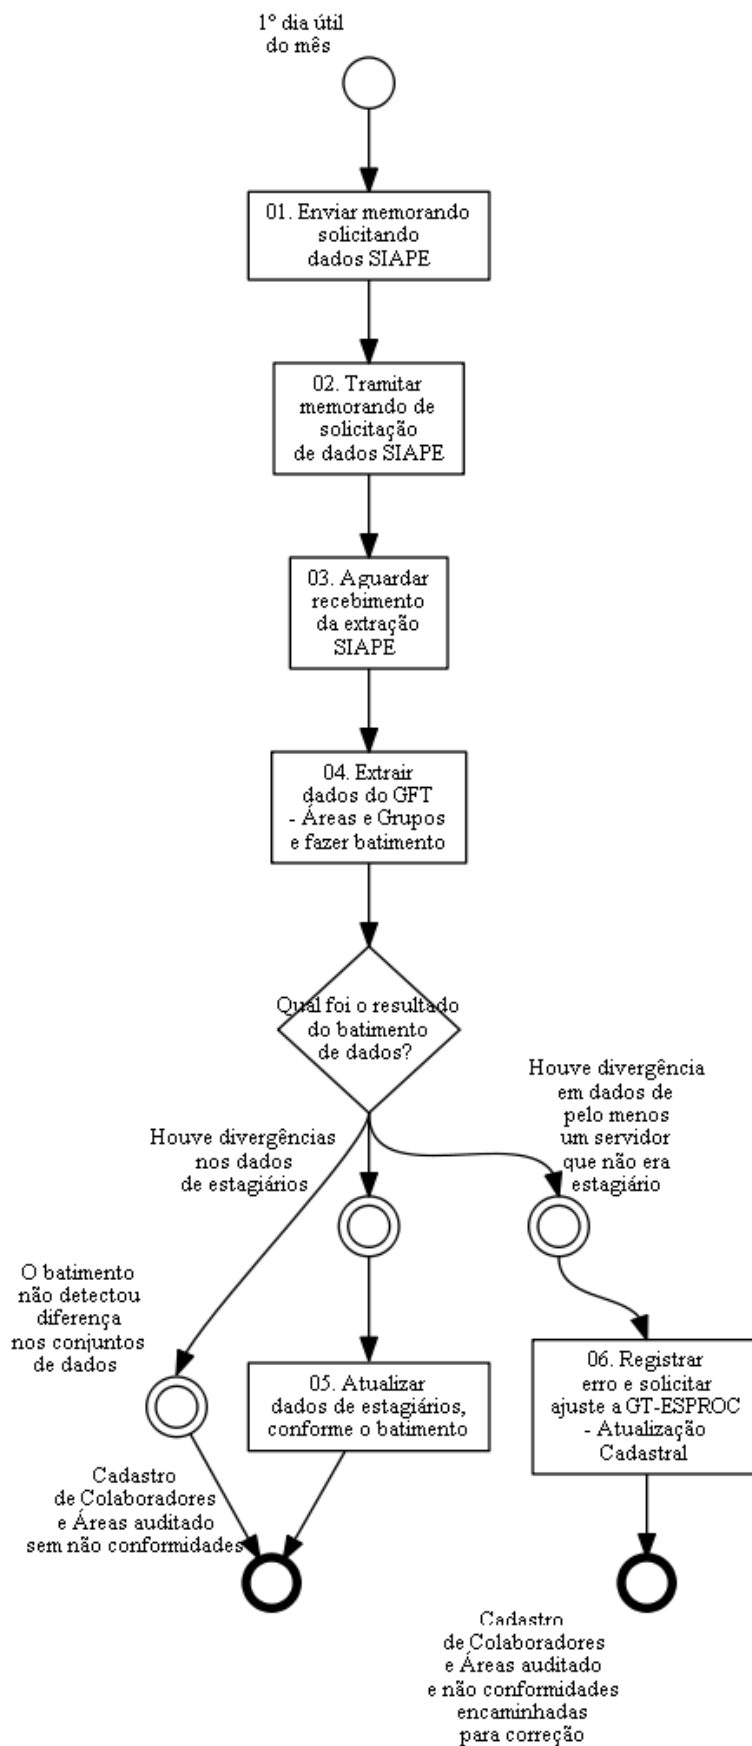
1º dia útil do mês

01. Enviar memorando solicitando dados SIAPE

02. Tramitar memorando de solicitação de dados SIAPE

03. Aguardar recebimento da extração SIAPE

04. Extrair dados do GFT - Áreas e Grupos e fazer batimento

Qual foi o resultado do batimento de dados?

Houve divergência em dados de pelo menos um servidor que não era estagiário

Houve divergências nos dados de estagiários

O batimento não detectou diferença nos conjuntos de dados

05. Atualizar dados de estagiários, conforme o batimento

06. Registrar erro e solicitar ajuste a GT-ESPROC - Atualização Cadastral

Cadastro de Colaboradores e Áreas auditado sem não conformidades

Cadastro de Colaboradores e Áreas auditado e não conformidades encaminhadas para correção